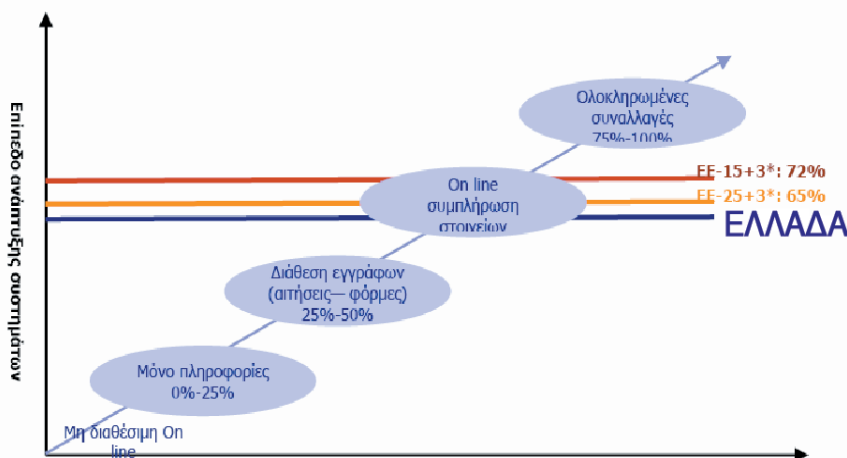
Επίπεδο ανάπτυξης συστημάτων

Ολοκληρωμένες συναλλαγές 75%-100%

ΕΕ-15+3*: 72%

ΕΕ-25+3*: 65%

ΕΛΛΑΔΑ

On line συμπλήρωση στοιχείων

Διάθεση εγγράφων (αιτήσεις— φόρμες) 25%-50%

Μόνο πληροφορίες 0%-25%

Μη διαθέσιμη On line